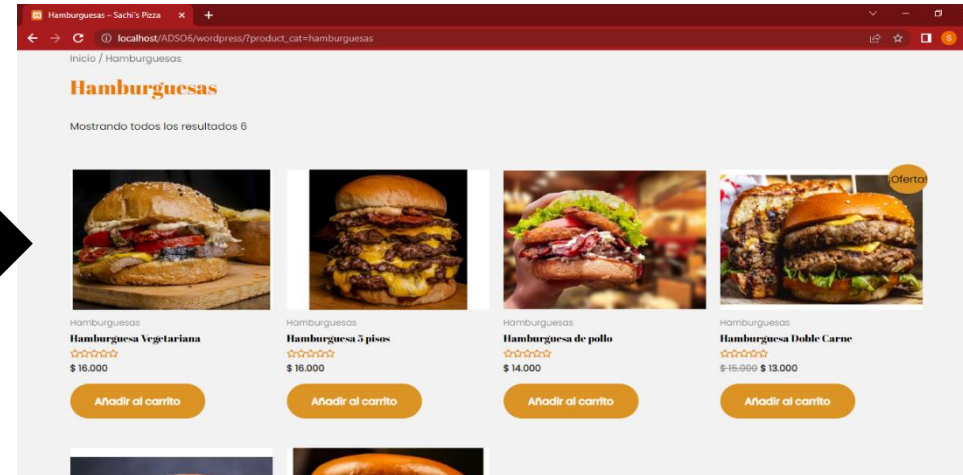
Hamburguesas – Sachi's Pizza

localhost/ADSO6/wordpress/?product_cat=hamburguesas

Inicio / Hamburguesas

Hamburguesas

Mostrando todos los resultados 6

¡Oferta!

Hamburguesas
Hamburguesa Vegetariana
$ 16.000
Añadir al carrito

Hamburguesas
Hamburguesa 5 pisos
$ 16.000
Añadir al carrito

Hamburguesas
Hamburguesa de pollo
$ 14.000
Añadir al carrito

Hamburguesas
Hamburguesa Doble Carne
~~$ 15.000~~ $ 13.000
Añadir al carrito